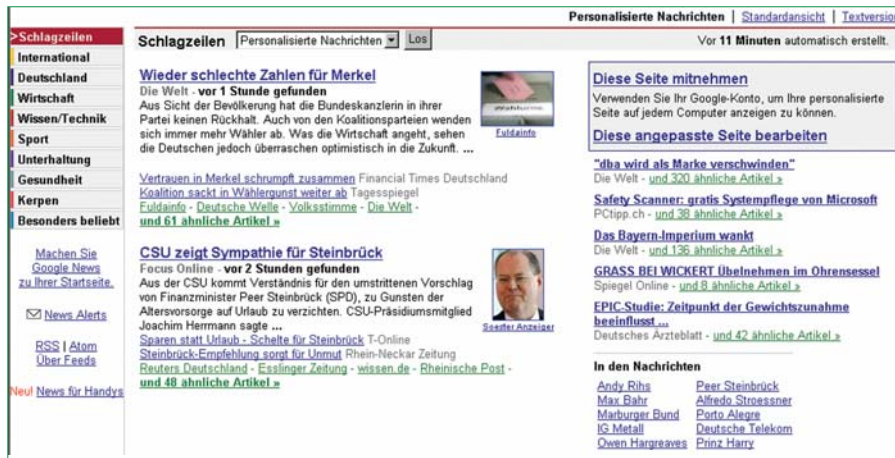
Personalisierte Nachrichten | Standardansicht | Textversion

>Schlagzeilen
International
Deutschland
Wirtschaft
Wissen/Technik
Sport
Unterhaltung
Gesundheit
Kerpen
Besonders beliebt

Machen Sie Google News zu Ihrer Startseite.

News Alerts

RSS | Atom Über Feeds

Neu! News für Handys

Schlagzeilen Personalisierte Nachrichten Los

Vor 11 Minuten automatisch erstellt.

Wieder schlechte Zahlen für Merkel
Die Welt - vor 1 Stunde gefunden
Aus Sicht der Bevölkerung hat die Bundeskanzlerin in ihrer Partei keinen Rückhalt. Auch von den Koalitionsparteien wenden sich immer mehr Wähler ab. Was die Wirtschaft angeht, sehen die Deutschen jedoch überraschen optimistisch in die Zukunft. ...

Fuldainfo

Vertrauen in Merkel schrumpft zusammen Financial Times Deutschland
Koalition sackt in Wählergunst weiter ab Tagesspiegel
Fuldainfo - Deutsche Welle - Volksstimme - Die Welt -
und 61 ähnliche Artikel »

CSU zeigt Sympathie für Steinbrück
Focus Online - vor 2 Stunden gefunden
Aus der CSU kommt Verständnis für den umstrittenen Vorschlag von Finanzminister Peer Steinbrück (SPD), zu Gunsten der Altersvorsorge auf Urlaub zu verzichten. CSU-Präsidiumsmitglied Joachim Herrmann sagte ...

Soester Anzeiger

Sparen statt Urlaub - Schelte für Steinbrück T-Online
Steinbrück-Empfehlung sorgt für Unmut Rhein-Neckar Zeitung
Reuters Deutschland - Esslinger Zeitung - wissen.de - Rheinische Post -
und 48 ähnliche Artikel »

Diese Seite mitnehmen
Verwenden Sie Ihr Google-Konto, um Ihre personalisierte Seite auf jedem Computer anzeigen zu können.
Diese angepasste Seite bearbeiten

"dba wird als Marke verschwinden"
Die Welt - und 320 ähnliche Artikel »
Safety Scanner: gratis Systempflege von Microsoft
PCtipp.ch - und 38 ähnliche Artikel »
Das Bayern-Imperium wankt
Die Welt - und 136 ähnliche Artikel »
GRASS BEI WICKERT Übelnehmen im Ohrensessel
Spiegel Online - und 8 ähnliche Artikel »
EPIC-Studie: Zeitpunkt der Gewichtszunahme beeinflusst ...
Deutsches Ärzteblatt - und 42 ähnliche Artikel »

In den Nachrichten
Andy Rihs
Max Bahr
Marburger Bund
IG Metall
Owen Hargreaves
Peer Steinbrück
Alfredo Stroessner
Porto Alegre
Deutsche Telekom
Prinz Harry